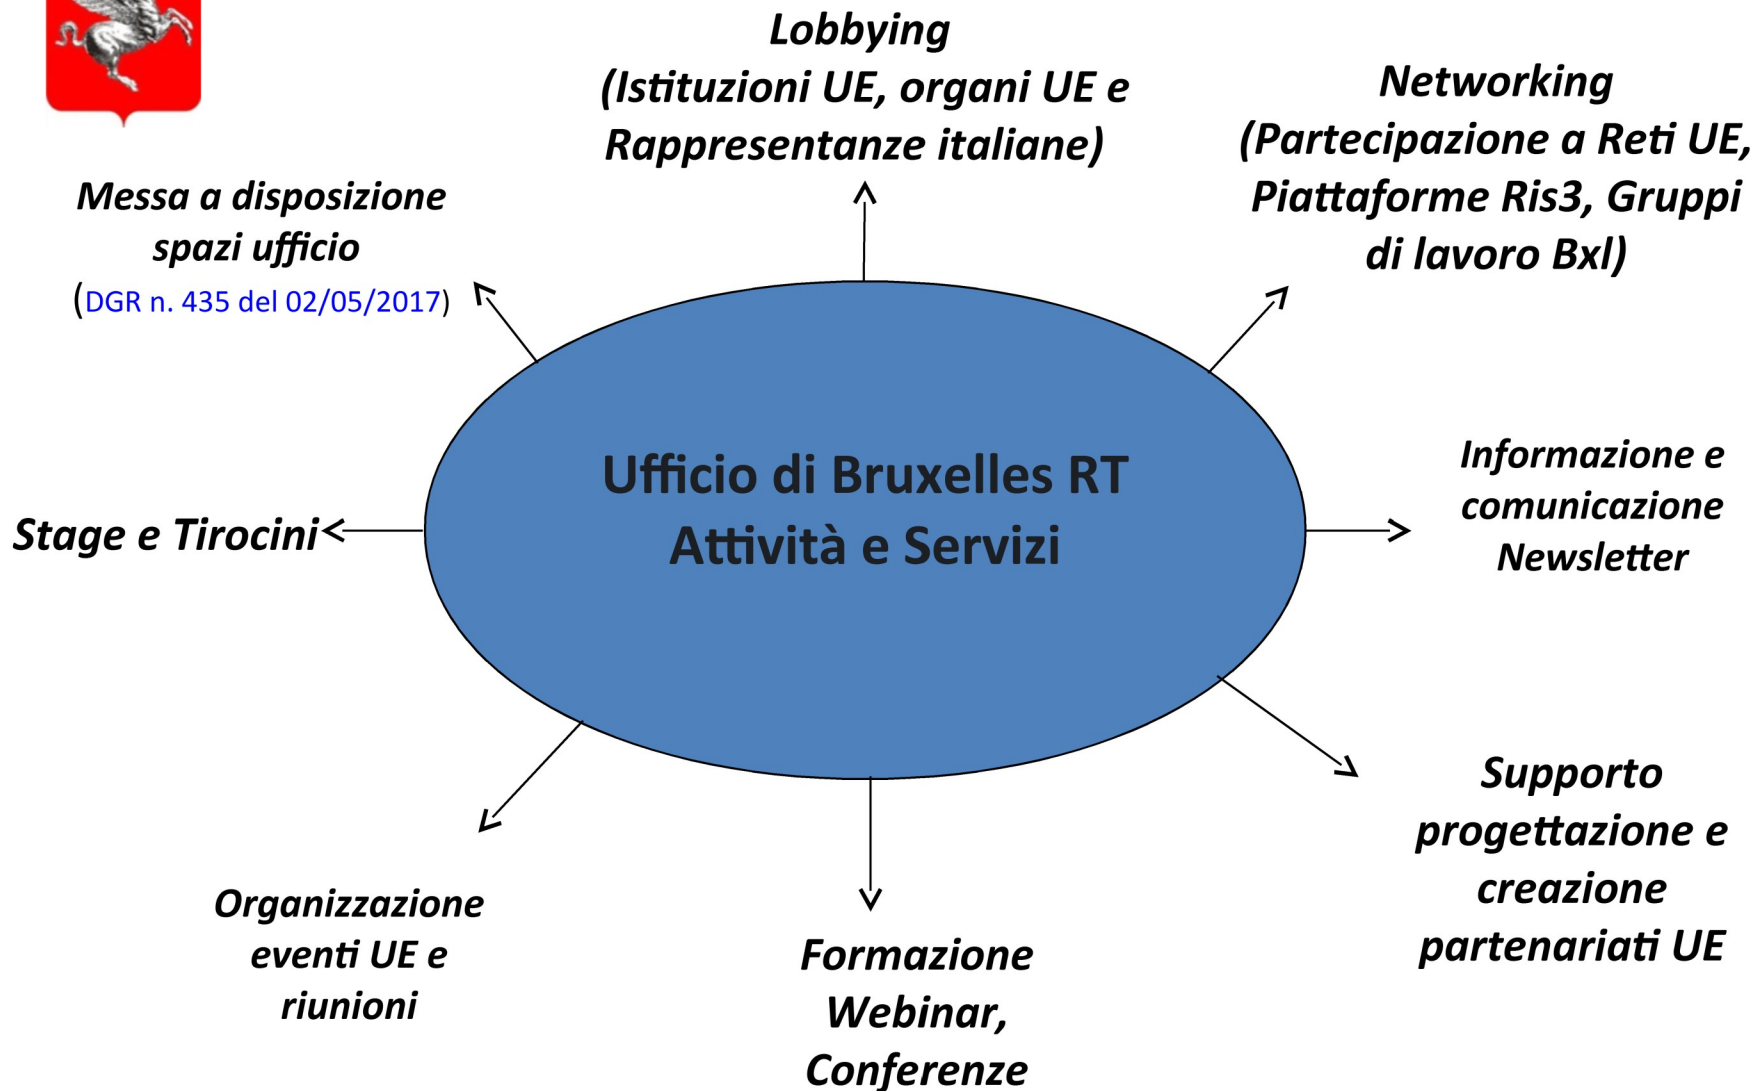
Lobbying
(Istituzioni UE, organi UE e Rappresentanze italiane)

Networking
(Partecipazione a Reti UE, Piattaforme Ris3, Gruppi di lavoro Bxl)

Messa a disposizione spazi ufficio
(DGR n. 435 del 02/05/2017)

Ufficio di Bruxelles RT
Attività e Servizi

Stage e Tirocini

Informazione e comunicazione
Newsletter

Supporto progettazione e creazione partenariati UE

Organizzazione eventi UE e riunioni

Formazione
Webinar, Conferenze